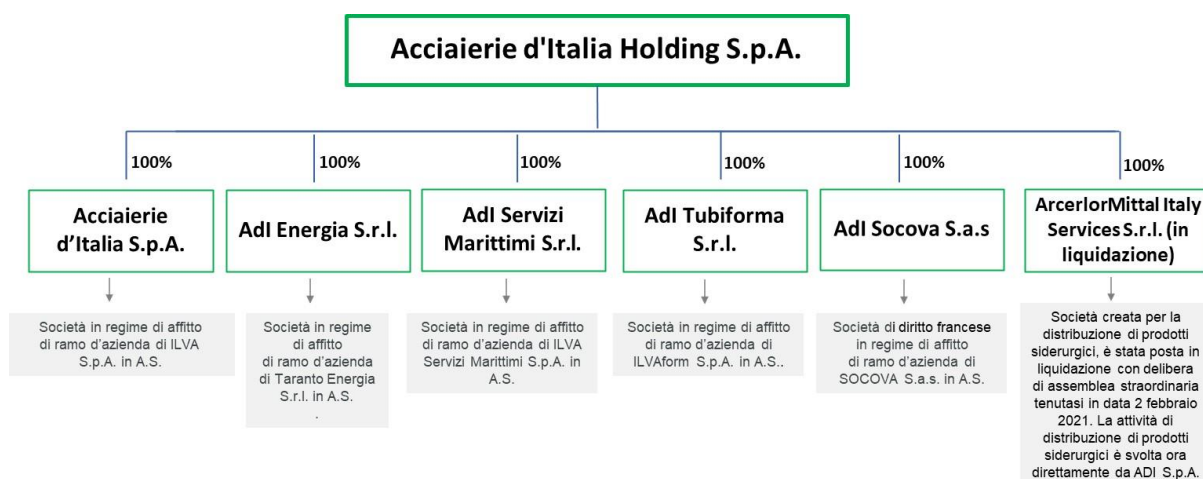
Acciaierie d'Italia Holding S.p.A.

100%

Acciaierie d’Italia S.p.A.

Società in regime di affitto di ramo d’azienda di ILVA S.p.A. in A.S.

100%

AdI Energia S.r.l.

Società in regime di affitto di ramo d’azienda di Taranto Energia S.r.l. in A.S.
.

100%

AdI Servizi Marittimi S.r.l.

Società in regime di affitto di ramo d’azienda di ILVA Servizi Marittimi S.p.A. in A.S.

100%

AdI Tubiforma S.r.l.

Società in regime di affitto di ramo d’azienda di ILVAform S.p.A. in A.S..

100%

AdI Socova S.a.s

Società di diritto francese in regime di affitto di ramo d’azienda di SOCOVA S.a.s. in A.S.

100%

ArcerlorMittal Italy Services S.r.l. (in liquidazione)

Società creata per la distribuzione di prodotti siderurgici, è stata posta in liquidazione con delibera di assemblea straordinaria tenutasi in data 2 febbraio 2021. La attività di distribuzione di prodotti siderurgici è svolta ora direttamente da ADI S.p.A.